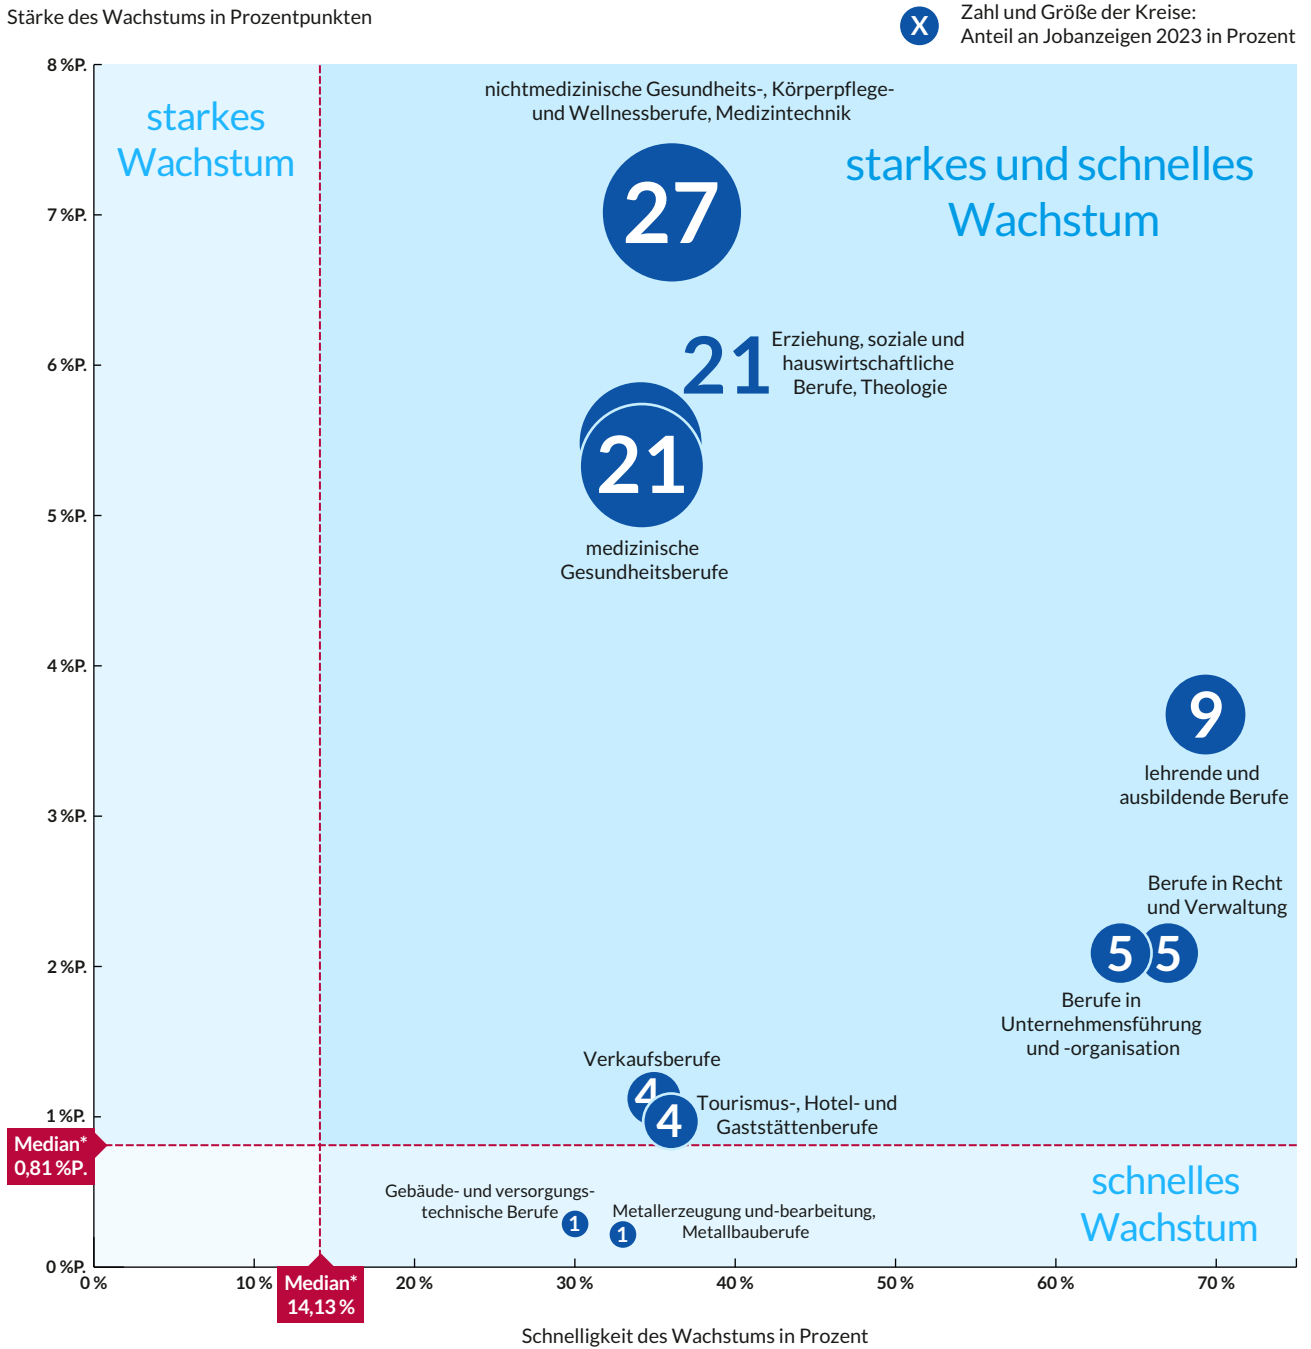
Stärke des Wachstums in Prozentpunkten

X Zahl und Größe der Kreise: Anteil an Jobanzeigen 2023 in Prozent

8 %P.
7 %P.
6 %P.
5 %P.
4 %P.
3 %P.
2 %P.
1 %P.
0 %P.

starkes Wachstum

starkes und schnelles Wachstum

nichtmedizinische Gesundheits-, Körperpflege- und Wellnessberufe, Medizintechnik

27

21 Erziehung, soziale und hauswirtschaftliche Berufe, Theologie

21

medizinische Gesundheitsberufe

9

lehrende und ausbildende Berufe

Berufe in Recht und Verwaltung

5 5

Berufe in Unternehmensführung und -organisation

Verkaufsberufe

4

4 Tourismus-, Hotel- und Gaststättenberufe

Median* 0,81 %P.

schnelles Wachstum

Gebäude- und versorgungstechnische Berufe

1

1

Metallerzeugung und-bearbeitung, Metallbauberufe

0 %
10 %
Median* 14,13 %
20 %
30 %
40 %
50 %
60 %
70 %

Schnelligkeit des Wachstums in Prozent